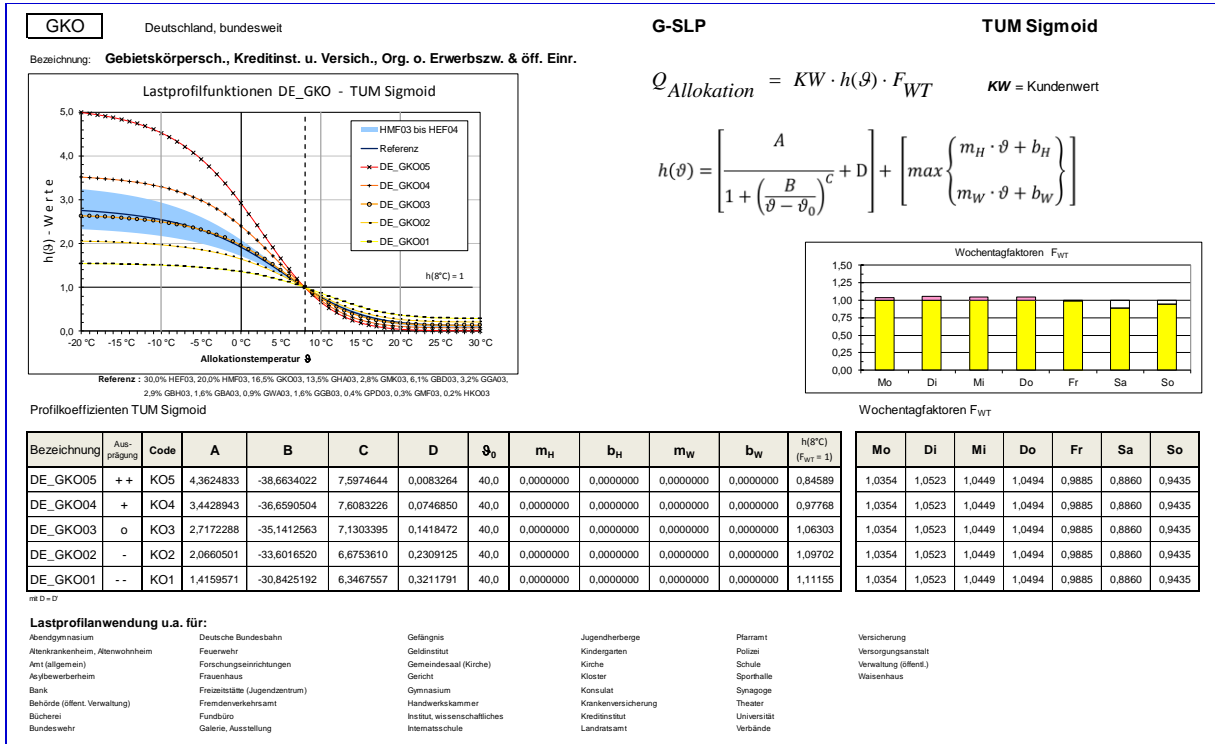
GKO Deutschland, bundesweit

G-SLP

TUM Sigmoid

Bezeichnung: Gebietskörpersch., Kreditinst. u. Versich., Org. o. Erwerbszw. & öff. Einr.

$Q_{Allokation} = KW \cdot h(\vartheta) \cdot F_{WT}$ **KW** = Kundenwert

$h(\vartheta) = \left[\frac{A}{1+\left(\frac{B}{\vartheta-\vartheta_0}\right)^C} + D\right] + \left[max\begin{cases} m_H \cdot \vartheta + b_H \\ m_W \cdot \vartheta + b_W \end{cases}\right]$

Lastprofilfunktionen DE_GKO - TUM Sigmoid

HMF03 bis HEF04
Referenz
DE_GKO05
DE_GKO04
DE_GKO03
DE_GKO02
DE_GKO01

h(8°C) = 1

h(ϑ) - W e r t e

5,0
4,0
3,0
2,0
1,0
0,0

-20 °C -15 °C -10 °C -5 °C 0 °C 5 °C 10 °C 15 °C 20 °C 25 °C 30 °C

Allokationstemperatur ϑ

Referenz : 30,0% HEF03, 20,0% HMF03, 16,5% GKO03, 13,5% GHA03, 2,8% GMK03, 6,1% GBD03, 3,2% GGA03, 2,9% GBH03, 1,6% GBA03, 0,9% GWA03, 1,6% GGB03, 0,4% GPD03, 0,3% GMF03, 0,2% HKO03

Wochentagfaktoren $F_{WT}$

1,50
1,25
1,00
0,75
0,50
0,25
0,00

Mo Di Mi Do Fr Sa So

Profilkoeffizienten TUM Sigmoid

Wochentagfaktoren $F_{WT}$

| Bezeichnung | Ausprägung | Code | A | B | C | D | $\vartheta_0$ | $m_H$ | $b_H$ | $m_W$ | $b_W$ | h(8°C) ($F_{WT}$ = 1) |
|---|---|---|---|---|---|---|---|---|---|---|---|---|
| DE_GKO05 | + + | KO5 | 4,3624833 | -38,6634022 | 7,5974644 | 0,0083264 | 40,0 | 0,0000000 | 0,0000000 | 0,0000000 | 0,0000000 | 0,84589 |
| DE_GKO04 | + | KO4 | 3,4428943 | -36,6590504 | 7,6083226 | 0,0746850 | 40,0 | 0,0000000 | 0,0000000 | 0,0000000 | 0,0000000 | 0,97768 |
| DE_GKO03 | o | KO3 | 2,7172288 | -35,1412563 | 7,1303395 | 0,1418472 | 40,0 | 0,0000000 | 0,0000000 | 0,0000000 | 0,0000000 | 1,06303 |
| DE_GKO02 | - | KO2 | 2,0660501 | -33,6016520 | 6,6753610 | 0,2309125 | 40,0 | 0,0000000 | 0,0000000 | 0,0000000 | 0,0000000 | 1,09702 |
| DE_GKO01 | - - | KO1 | 1,4159571 | -30,8425192 | 6,3467557 | 0,3211791 | 40,0 | 0,0000000 | 0,0000000 | 0,0000000 | 0,0000000 | 1,11155 |

| Mo | Di | Mi | Do | Fr | Sa | So |
|---|---|---|---|---|---|---|
| 1,0354 | 1,0523 | 1,0449 | 1,0494 | 0,9885 | 0,8860 | 0,9435 |
| 1,0354 | 1,0523 | 1,0449 | 1,0494 | 0,9885 | 0,8860 | 0,9435 |
| 1,0354 | 1,0523 | 1,0449 | 1,0494 | 0,9885 | 0,8860 | 0,9435 |
| 1,0354 | 1,0523 | 1,0449 | 1,0494 | 0,9885 | 0,8860 | 0,9435 |
| 1,0354 | 1,0523 | 1,0449 | 1,0494 | 0,9885 | 0,8860 | 0,9435 |

mit D = D'

Lastprofilanwendung u.a. für:

Abendgymnasium
Altenkrankenheim, Altenwohnheim
Amt (allgemein)
Asylbewerberheim
Bank
Behörde (öffent. Verwaltung)
Bücherei
Bundeswehr

Deutsche Bundesbahn
Feuerwehr
Forschungseinrichtungen
Frauenhaus
Freizeitstätte (Jugendzentrum)
Fremdenverkehrsamt
Fundbüro
Galerie, Ausstellung

Gefängnis
Geldinstitut
Gemeindesaal (Kirche)
Gericht
Gymnasium
Handwerkskammer
Institut, wissenschaftliches
Internatsschule

Jugendherberge
Kindergarten
Kirche
Kloster
Konsulat
Krankenversicherung
Kreditinstitut
Landratsamt

Pfarramt
Polizei
Schule
Sporthalle
Synagoge
Theater
Universität
Verbände

Versicherung
Versorgungsanstalt
Verwaltung (öffentl.)
Waisenhaus